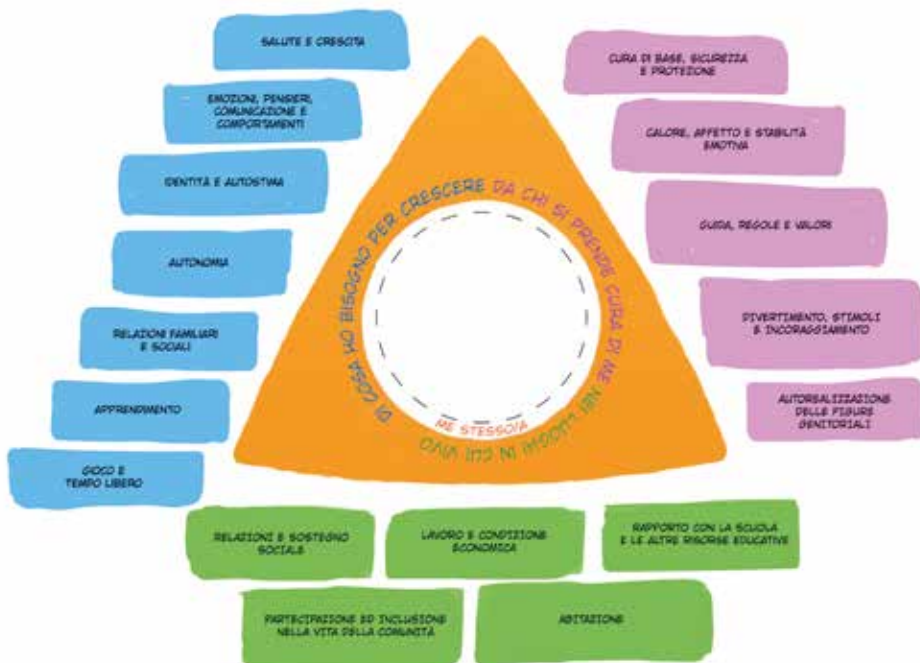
SALUTE E CRESCITA

EMOZIONI, PENSIERI, COMUNICAZIONE E COMPORTAMENTI

IDENTITÀ E AUTOSTIMA

AUTONOMIA

RELAZIONI FAMILIARI E SOCIALI

APPRENDIMENTO

GIOCO E TEMPO LIBERO

CURA DI BASE, SICUREZZA E PROTEZIONE

CALORE, AFFETTO E STABILITÀ EMOTIVA

GUIDA, REGOLE E VALORI

DIVERTIMENTO, STIMOLI E INCORAGGIAMENTO

AUTOREALIZZAZIONE DELLE FIGURE GENITORIALI

DI COSA HO BISOGNO PER CRESCERE DA CHI SI PRENDE CURA DI ME NEI LUOGHI IN CUI VIVO

ME STESSO/A

RELAZIONI E SOSTEGNO SOCIALE

LAVORO E CONDIZIONE ECONOMICA

RAPPORTO CON LA SCUOLA E LE ALTRE RISORSE EDUCATIVE

PARTECIPAZIONE ED INCLUSIONE NELLA VITA DELLA COMUNITÀ

ABITAZIONE